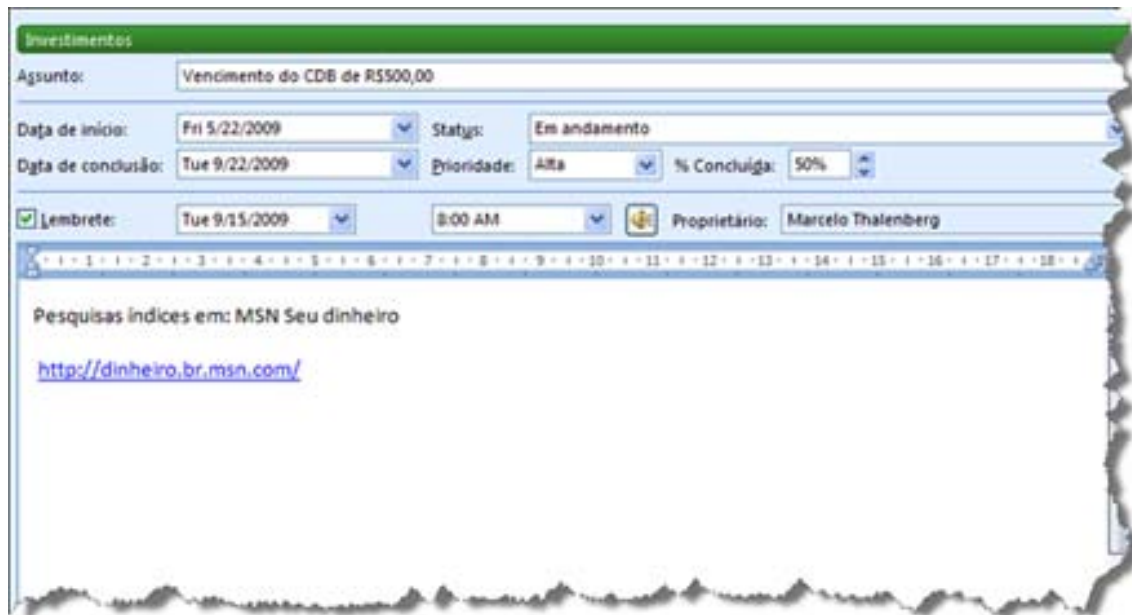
Investimentos

Assunto: Vencimento do CDB de R$500,00

Data de início: Fri 5/22/2009
Status: Em andamento
Data de conclusão: Tue 9/22/2009
Prioridade: Alta
% Concluída: 50%

Lembrete: Tue 9/15/2009
8:00 AM
Proprietário: Marcelo Thalenberg

1 2 3 4 5 6 7 8 9 10 11 12 13 14 15 16 17 18

Pesquisas indices em: MSN Seu dinheiro

http://dinheiro.br.msn.com/